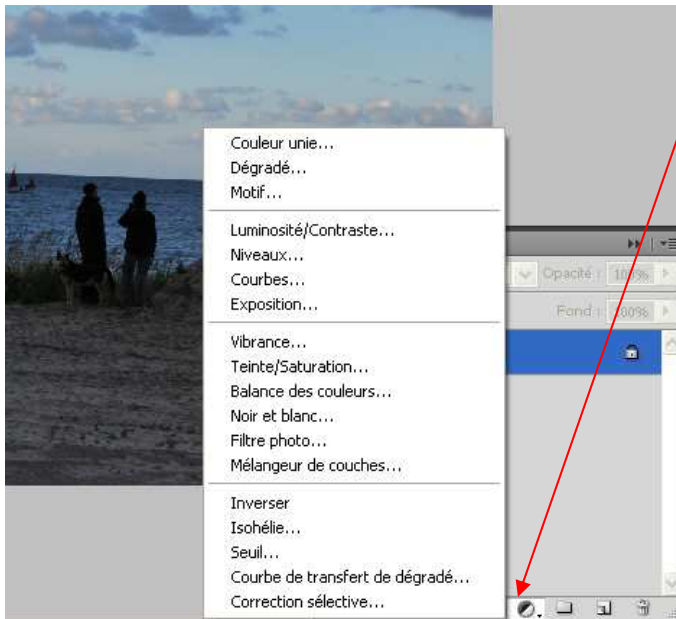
Couleur unie...
Dégradé...
Motif...

Luminosité/Contraste...
Niveaux...
Courbes...
Exposition...

Vibrance...
Teinte/Saturation...
Balance des couleurs...
Noir et blanc...
Filtre photo...
Mélangeur de couches...

Inverser
Isohélie...
Seuil...
Courbe de transfert de dégradé...
Correction sélective...

Opacité : 100%
Fond : 100%